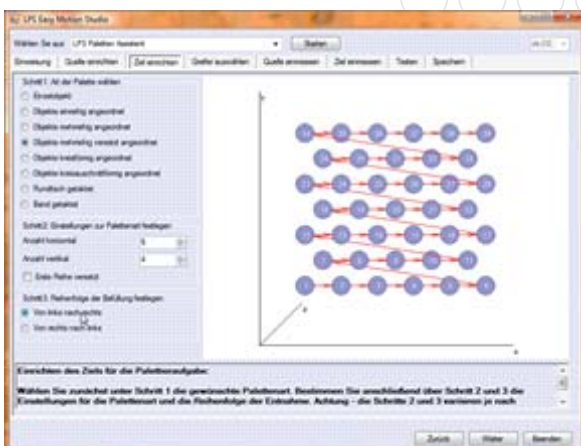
LPS Easy Motion Studio

Wählen Sie aus: LPS Paletten Assistent
Starten

Einweisung | Quelle einrichten | Ziel einrichten | Greifer auswählen | Quelle einmessen | Ziel einmessen | Testen | Speichern

Schritt1: Art der Palette wählen
Einzelobjekt
Objekte einreihig angeordnet
Objekte mehrreihig angeordnet
Objekte mehrreihig versetzt angeordnet
Objekte kreisförmig angeordnet
Objekte kreisausschnittförmig angeordnet
Rundtisch getaktet
Band getaktet

Schritt2: Einstellungen zur Palettenart festlegen
Anzahl horizontal 6
Anzahl vertikal 4
Erste Reihe versetzt

Schritt3: Reihenfolge der Befüllung festlegen
Von links nach rechts
Von rechts nach links

Einrichten des Ziels für die Palettieraufgabe:

Wählen Sie zunächst unter Schritt 1 die gewünschte Palettenart. Bestimmen Sie anschließend über Schritt 2 und 3 die Einstellungen für die Palettenart und die Reihenfolge der Entnahme. Achtung - die Schritte 2 und 3 variieren je nach

Zurück | Weiter | Beenden